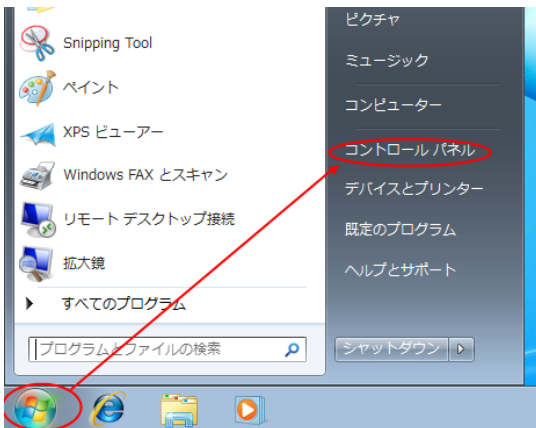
Snipping Tool

ペイント

XPS ビューアー

Windows FAX とスキャン

リモート デスクトップ接続

拡大鏡

すべてのプログラム

プログラムとファイルの検索

ピクチャ

ミュージック

コンピューター

コントロール パネル

デバイスとプリンター

既定のプログラム

ヘルプとサポート

シャットダウン